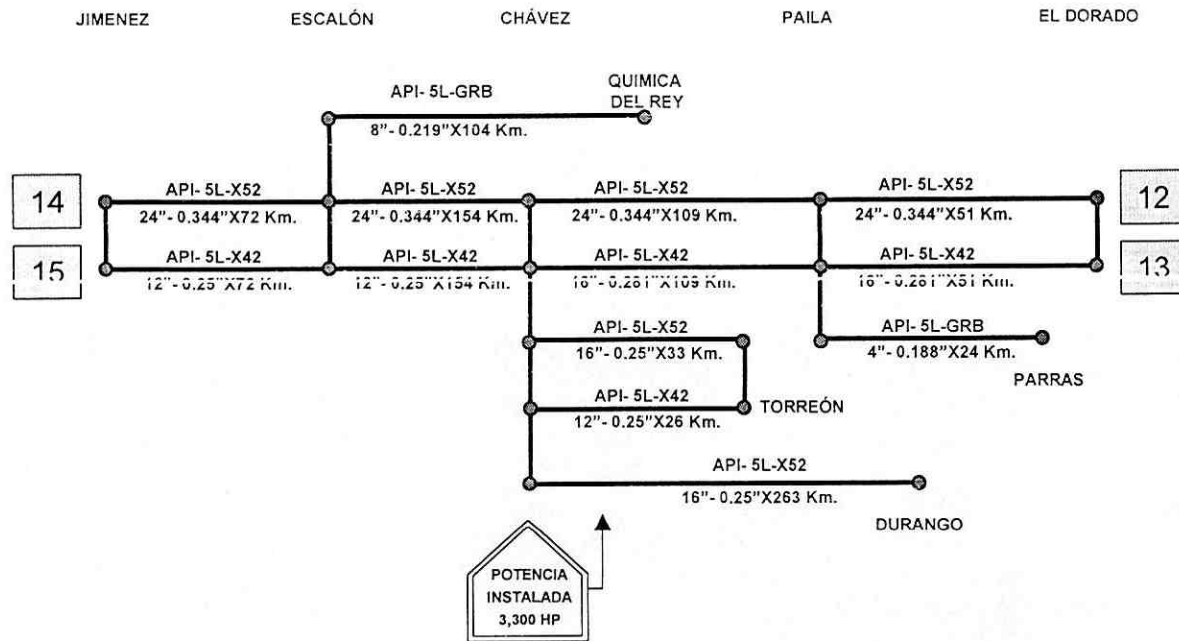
JIMENEZ ESCALÓN CHÁVEZ PAILA EL DORADO

API- 5L-GRB
8"- 0.219"X104 Km.

QUIMICA DEL REY

14

API- 5L-X52
24"- 0.344"X72 Km.

API- 5L-X52
24"- 0.344"X154 Km.

API- 5L-X52
24"- 0.344"X109 Km.

API- 5L-X52
24"- 0.344"X51 Km.

12

15

API- 5L-X42
12"- 0.25"X72 Km.

API- 5L-X42
12"- 0.25"X154 Km.

API- 5L-X42
16"- 0.281"X109 Km.

API- 5L-X42
16"- 0.281"X51 Km.

13

API- 5L-X52
16"- 0.25"X33 Km.

API- 5L-GRB
4"- 0.188"X24 Km.

PARRAS

API- 5L-X42
12"- 0.25"X26 Km.

TORREÓN

API- 5L-X52
16"- 0.25"X263 Km.

DURANGO

POTENCIA INSTALADA 3,300 HP